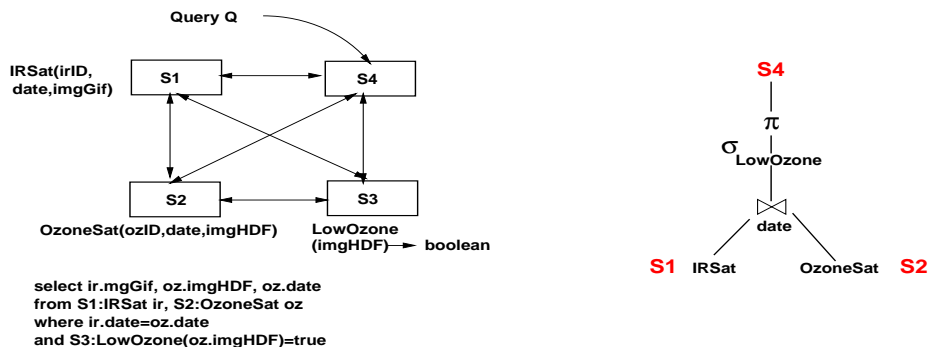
Query Q

IRSat(irID, date,imgGif)

S1

S4

S2

S3

OzoneSat(ozID,date,imgHDF)

LowOzone (imgHDF) → boolean

select ir.mgGif, oz.imgHDF, oz.date
from S1:IRSat ir, S2:OzoneSat oz
where ir.date=oz.date
and S3:LowOzone(oz.imgHDF)=true

S4

$\pi$

$\sigma_{LowOzone}$

$\bowtie$
date

S1 IRSat

OzoneSat S2